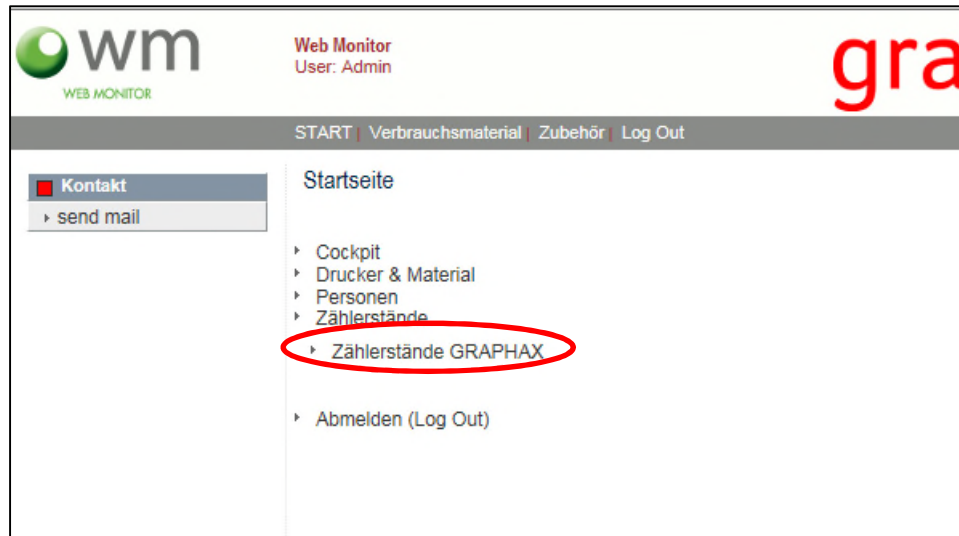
wm
WEB MONITOR

Web Monitor
User: Admin

gra

START | Verbrauchsmaterial | Zubehör | Log Out

Kontakt
send mail

Startseite

Cockpit
Drucker & Material
Personen
Zählerstände
Zählerstände GRAPHAX

Abmelden (Log Out)